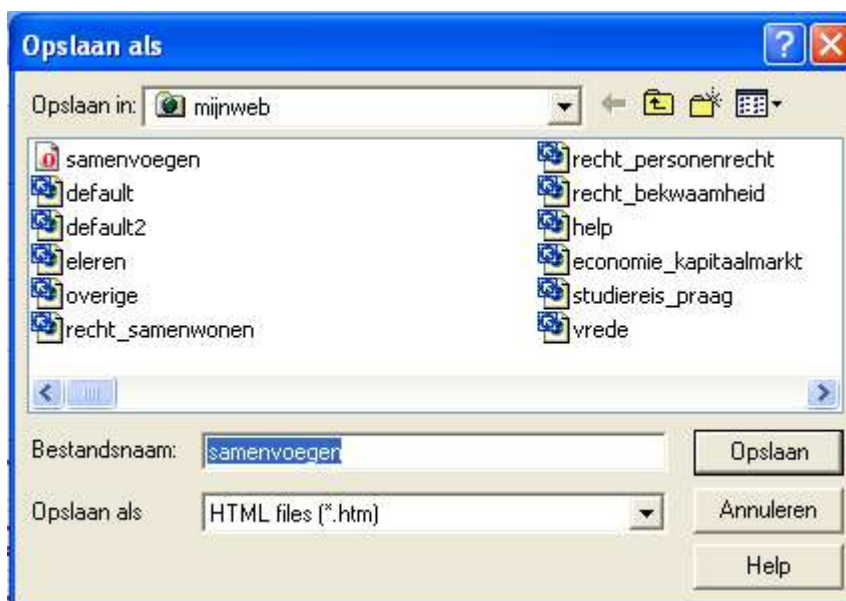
Opslaan als

Opslaan in: mijnweb

samenvoegen
default
default2
eleren
overige
recht_samenwonen

recht_personenrecht
recht_bekwaamheid
help
economie_kapitaalmarkt
studiereis_praag
vrede

Bestandsnaam: samenvoegen
Opslaan als HTML files (*.htm)

Opslaan
Annuleren
Help